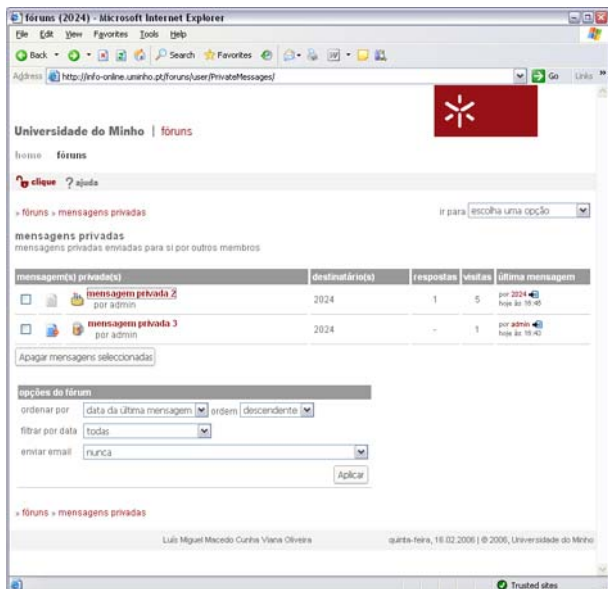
fóruns (2024) - Microsoft Internet Explorer

File Edit View Favorites Tools Help

Back Search Favorites

Address http://info-online.uminho.pt/foruns/user/PrivateMessages/ Go Links

Universidade do Minho | fóruns

home fóruns

clique ? ajuda

» fóruns » mensagens privadas

ir para escolha uma opção

mensagens privadas
mensagens privadas enviadas para si por outros membros

| mensagem(s) privada(s) | destinatário(s) | respostas | visitas | última mensagem |
|---|---|---|---|---|
| mensagem privada 2 por admin | 2024 | 1 | 5 | por 2024 hoje às 16:45 |
| mensagem privada 3 por admin | 2024 | - | 1 | por admin hoje às 16:40 |

Apagar mensagens seleccionadas

opções do fórum
ordenar por data da última mensagem ordem descendente
filtrar por data todas
enviar email nunca
Aplicar

» fóruns » mensagens privadas

Luís Miguel Macedo Cunha Viana Oliveira

quinta-feira, 16.02.2006 | © 2006, Universidade do Minho

Trusted sites